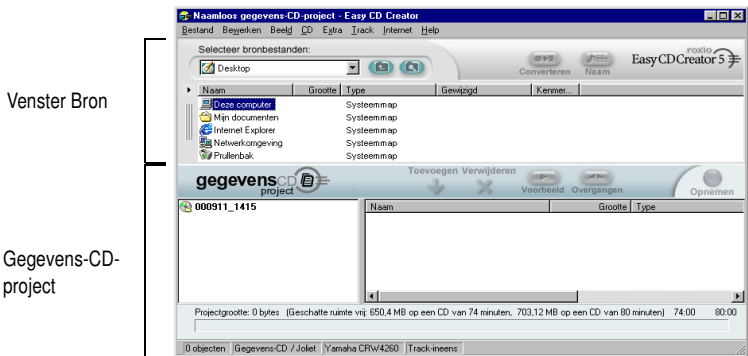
Venster Bron

Gegevens-CD-project

Naamloos gegevens-CD-project - Easy CD Creator

Bestand Bewerken Beeld CD Extra Track Internet Help

Selecteer bronbestanden:

Desktop

Converteren Naam

roxio Easy CD Creator 5

| Naam | Grootte | Type | Gewijzigd | Kenmer... |
|---|---|---|---|---|
| Deze computer | | Systeemmap | | |
| Mijn documenten | | Systeemmap | | |
| Internet Explorer | | Systeemmap | | |
| Netwerkomgeving | | Systeemmap | | |
| Prullenbak | | Systeemmap | | |

gegevensCD project

Toevoegen Verwijderen Voorbeeld Overgangen Opnemen

000911_1415

| Naam | Grootte | Type |
|---|---|---|

Projectgrootte: 0 bytes (Geschatte ruimte vrij: 650,4 MB op een CD van 74 minuten, 703,12 MB op een CD van 80 minuten) 74:00 80:00

0 objecten Gegevens-CD / Joliet Yamaha CRW4260 Track-ineens